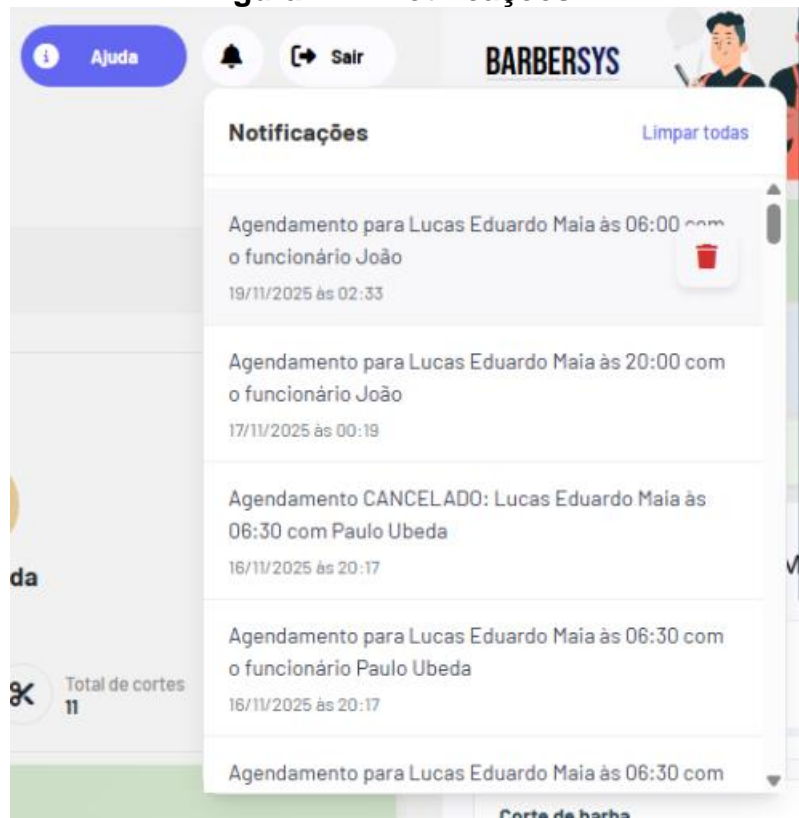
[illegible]

Ajuda

Sair

BARBERSYS

Notificações

Limpar todas

Agendamento para Lucas Eduardo Maia às 06:00 com o funcionário João
19/11/2025 às 02:33

Agendamento para Lucas Eduardo Maia às 20:00 com o funcionário João
17/11/2025 às 00:19

Agendamento CANCELADO: Lucas Eduardo Maia às 06:30 com Paulo Ubeda
16/11/2025 às 20:17

Agendamento para Lucas Eduardo Maia às 06:30 com o funcionário Paulo Ubeda
16/11/2025 às 20:17

Agendamento para Lucas Eduardo Maia às 06:30 com

da

Total de cortes
11

Corte de barba